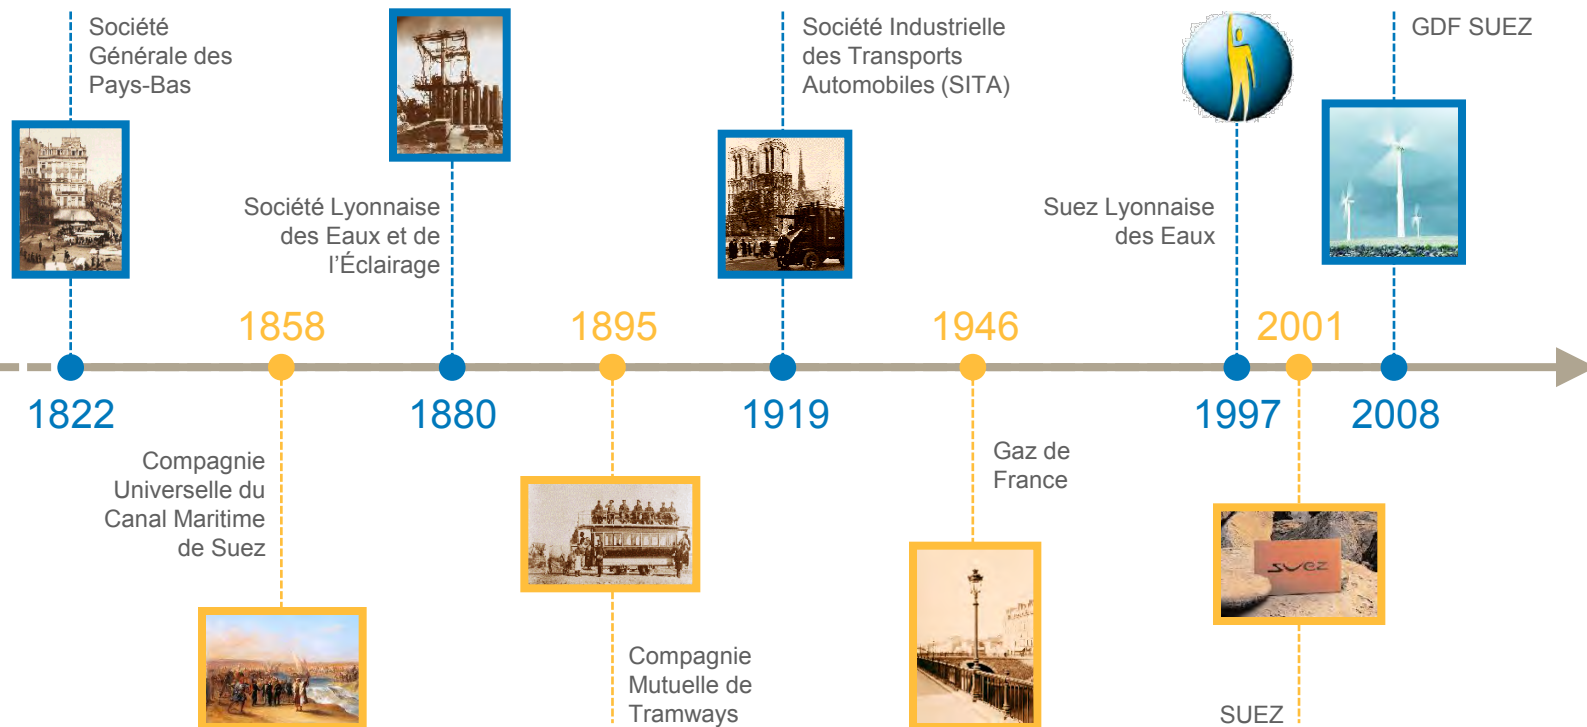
Société Générale des Pays-Bas

Société Lyonnaise des Eaux et de l'Éclairage

Société Industrielle des Transports Automobiles (SITA)

Suez Lyonnaise des Eaux

GDF SUEZ

1858

1895

1946

2001

1822

1880

1919

1997

2008

Compagnie Universelle du Canal Maritime de Suez

Gaz de France

Compagnie Mutuelle de Tramways

suez

SUEZ